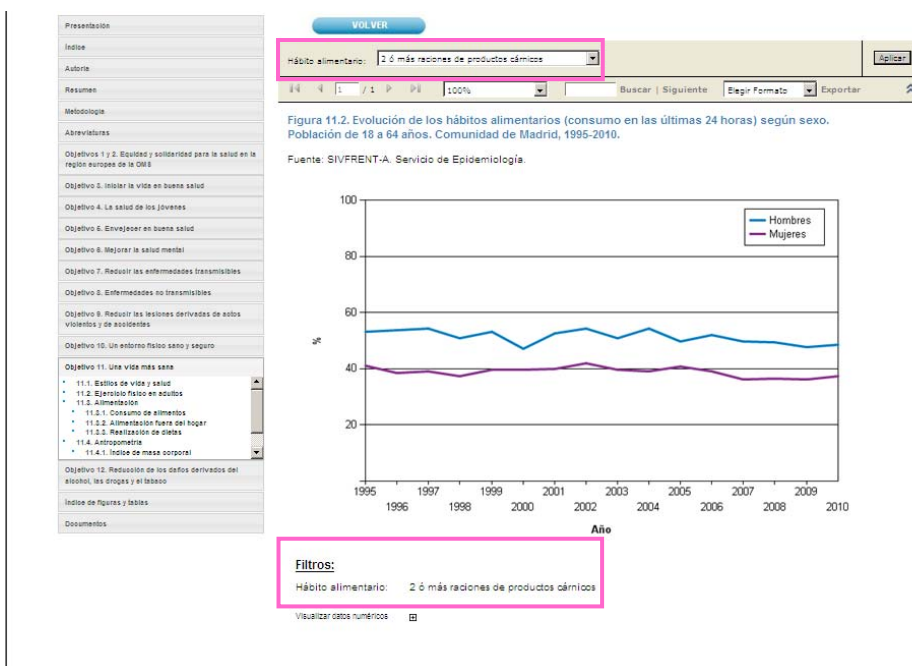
Presentación

Índice

Autoría

Resumen

Metodología

Abreviaturas

Objetivos 1 y 2. Equidad y solidaridad para la salud en la región europea de la OMS

Objetivo 3. Iniciar la vida en buena salud

Objetivo 4. La salud de los jóvenes

Objetivo 5. Envejecer en buena salud

Objetivo 6. Mejorar la salud mental

Objetivo 7. Reducir las enfermedades transmisibles

Objetivo 8. Enfermedades no transmisibles

Objetivo 9. Reducir las lesiones derivadas de actos violentos y de accidentes

Objetivo 10. Un entorno físico sano y seguro

Objetivo 11. Una vida más sana

11.1. Estilos de vida y salud
11.2. Ejercicio físico en adultos
11.3. Alimentación
11.3.1. Consumo de alimentos
11.3.2. Alimentación fuera del hogar
11.3.3. Realización de dietas
11.4. Antropometría
11.4.1. Índice de masa corporal

Objetivo 12. Reducción de los daños derivados del alcohol, las drogas y el tabaco

Índice de figuras y tablas

Documentos

VOLVER

Hábito alimentario: 2 ó más raciones de productos cárnicos

Aplicar

1 /1 100% Buscar | Siguiente Elegir Formato Exportar

Figura 11.2. Evolución de los hábitos alimentarios (consumo en las últimas 24 horas) según sexo. Población de 18 a 64 años. Comunidad de Madrid, 1995-2010.

Fuente: SIVFRENT-A. Servicio de Epidemiología.

100
80
60
40
20
%

Hombres
Mujeres

1995 1996 1997 1998 1999 2000 2001 2002 2003 2004 2005 2006 2007 2008 2009 2010

Año

Filtros:

Hábito alimentario: 2 ó más raciones de productos cárnicos

Visualizar datos numéricos